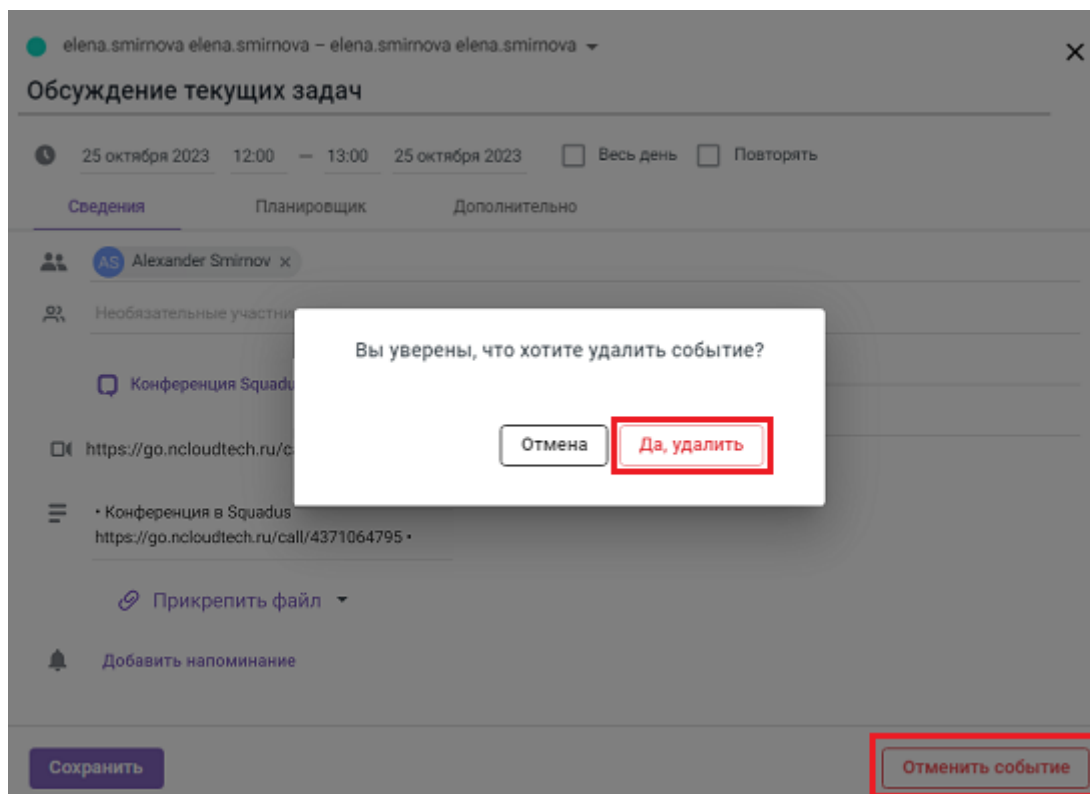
elena.smirnova elena.smirnova – elena.smirnova elena.smirnova

Обсуждение текущих задач

25 октября 2023 12:00 — 13:00 25 октября 2023 Весь день Повторять

Сведения Планировщик Дополнительно

AS Alexander Smirnov ×

Необязательные участни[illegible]

Конференция Squad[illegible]

https://go.ncloudtech.ru/c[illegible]

• Конференция в Squadus
https://go.ncloudtech.ru/call/4371064795 •

Прикрепить файл

Добавить напоминание

Сохранить

Отменить событие

Вы уверены, что хотите удалить событие?

Отмена

Да, удалить